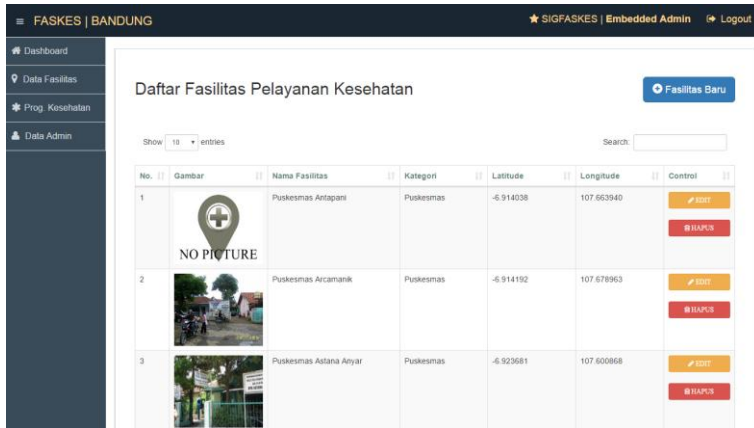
≡ FASKES | BANDUNG

SIGFASKES | Embedded Admin Logout

Dashboard
Data Fasilitas
Prog. Kesehatan
Data Admin

Daftar Fasilitas Pelayanan Kesehatan

Fasilitas Baru

Show 10 entries

Search:

| No. | Gambar | Nama Fasilitas | Kategori | Latitude | Longitude | Control |
|---|---|---|---|---|---|---|
| 1 | NO PICTURE | Puskesmas Antapani | Puskesmas | -6.914038 | 107.663940 | EDIT HAPUS |
| 2 | | Puskesmas Arcamanik | Puskesmas | -6.914192 | 107.678963 | EDIT HAPUS |
| 3 | | Puskesmas Astana Anyar | Puskesmas | -6.923681 | 107.600868 | EDIT HAPUS |